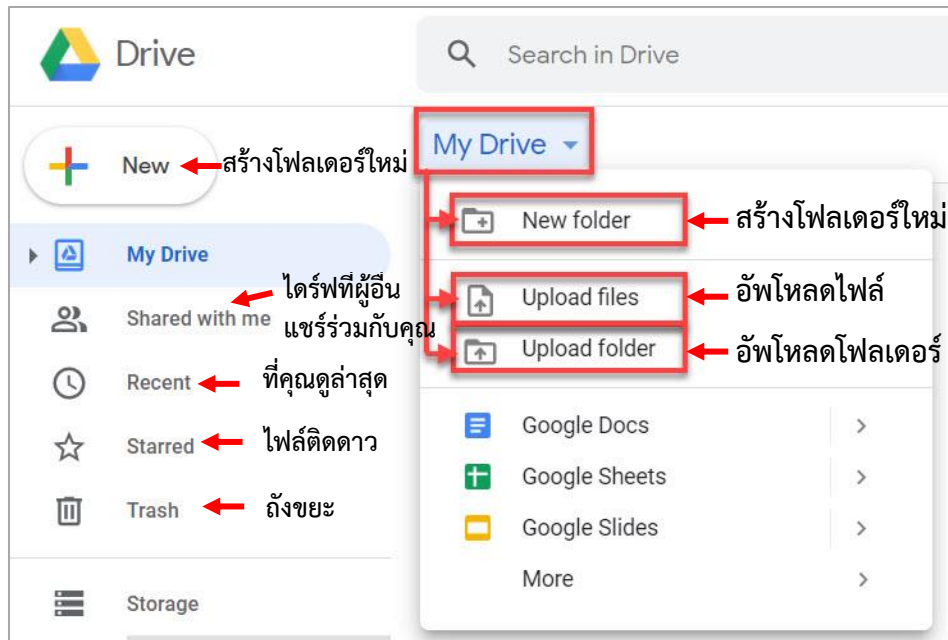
Drive

Search in Drive

New สร้างโฟลเดอร์ใหม่

My Drive

My Drive

Shared with me ไดร์ฟที่ผู้อื่นแชร์ร่วมกับคุณ

Recent ที่คุณดูล่าสุด

Starred ไฟล์ติดดาว

Trash ถังขยะ

Storage

New folder สร้างโฟลเดอร์ใหม่

Upload files อัพโหลดไฟล์

Upload folder อัพโหลดโฟลเดอร์

Google Docs

Google Sheets

Google Slides

More